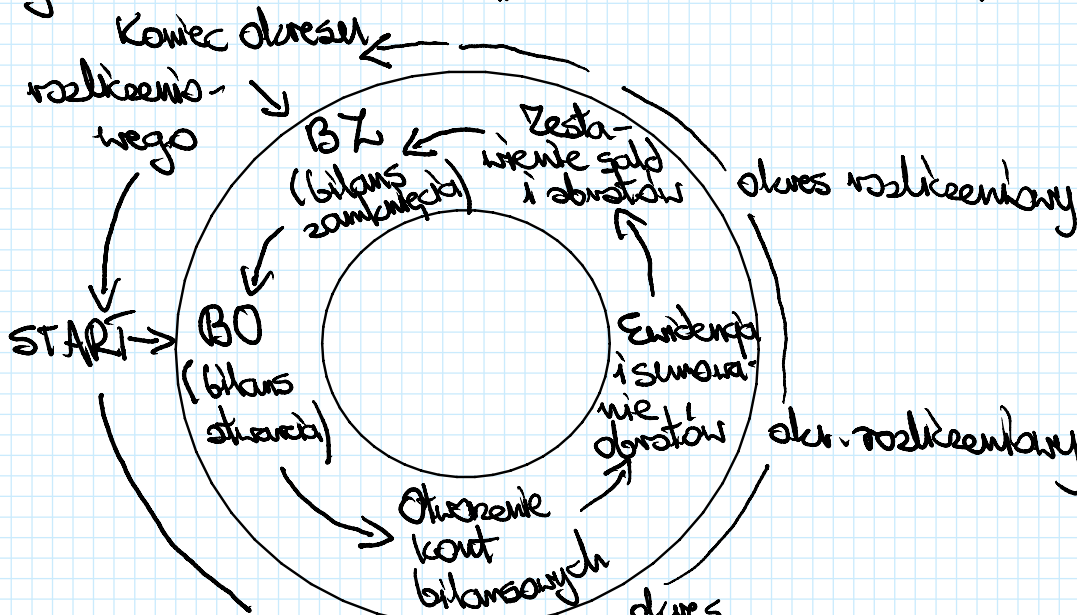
Koniec okresu rozliczenio-wego

START

BZ (bilans zamknięcia)

Zestawienie sald i obrotów

okres rozliczeniowy

BO (bilans otwarcia)

Ewidencja i sumowanie obrotów

okr. rozliczeniowy

Otwarcie kont bilansowych

okres